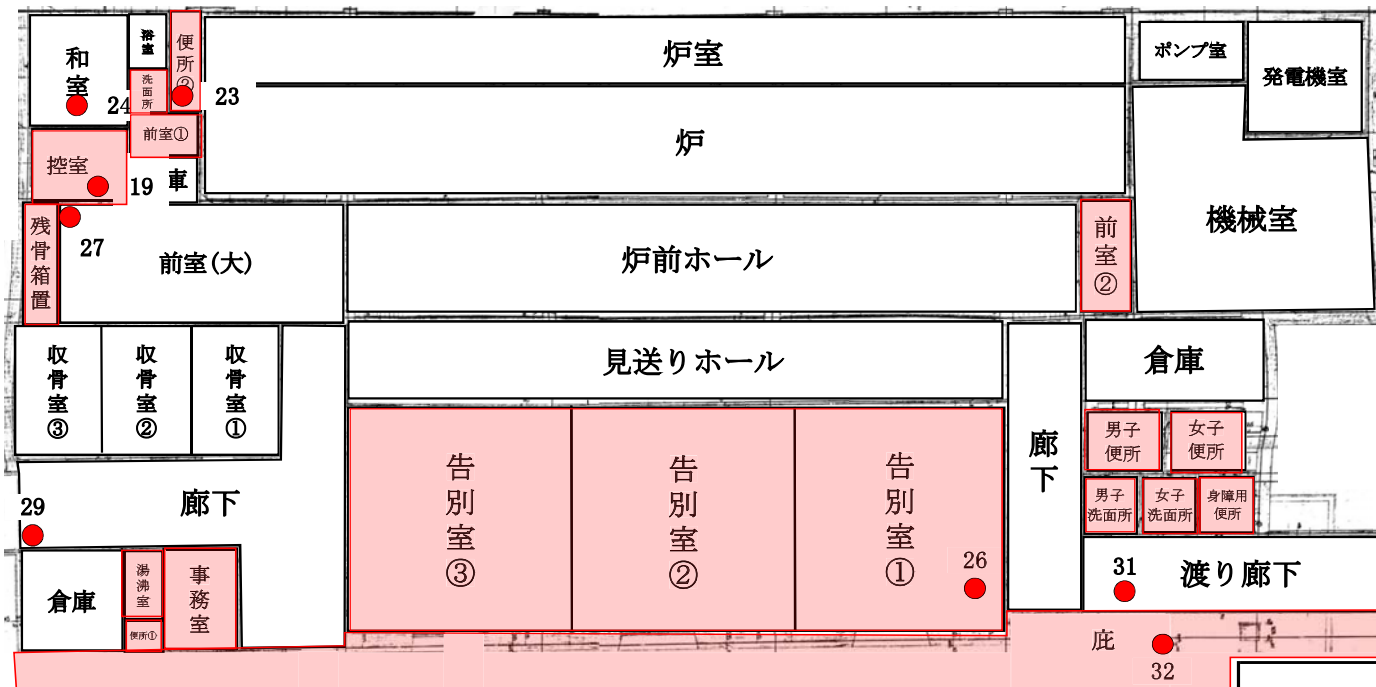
和室
浴室
便所②
洗面所
24
23
炉室
ポンプ室
発電機室
前室①
炉
控室
19
車
機械室
残骨箱置
27
前室(大)
炉前ホール
前室②
収骨室③
収骨室②
収骨室①
見送りホール
倉庫
廊下
男子便所
女子便所
29
廊下
告別室③
告別室②
告別室①
男子洗面所
女子洗面所
身障用便所
26
31
渡り廊下
倉庫
湯沸室
事務室
便所①
庇
32